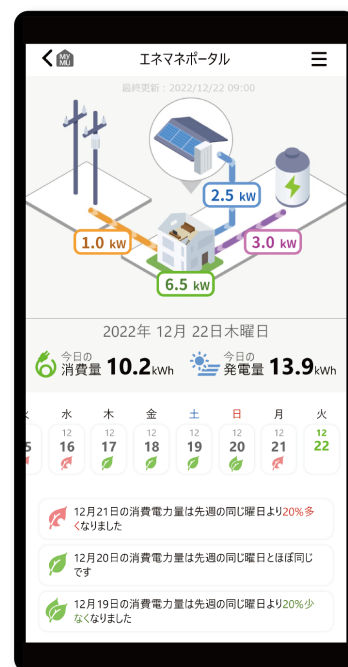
MY MU
エネマネポータル

最終更新：2022/12/22 09:00

2.5 kW
1.0 kW
3.0 kW
6.5 kW

2022年 12月 22日木曜日

今日の消費量 10.2kWh

今日の発電量 13.9kWh

| 火 | 水 | 木 | 金 | 土 | 日 | 月 | 火 |
|---|---|---|---|---|---|---|---|
| 15 | 12 16 | 12 17 | 12 18 | 12 19 | 12 20 | 12 21 | 12 22 |

12月21日の消費電力量は先週の同じ曜日より20%多くなりました

12月20日の消費電力量は先週の同じ曜日とほぼ同じです

12月19日の消費電力量は先週の同じ曜日より20%少なくなりました